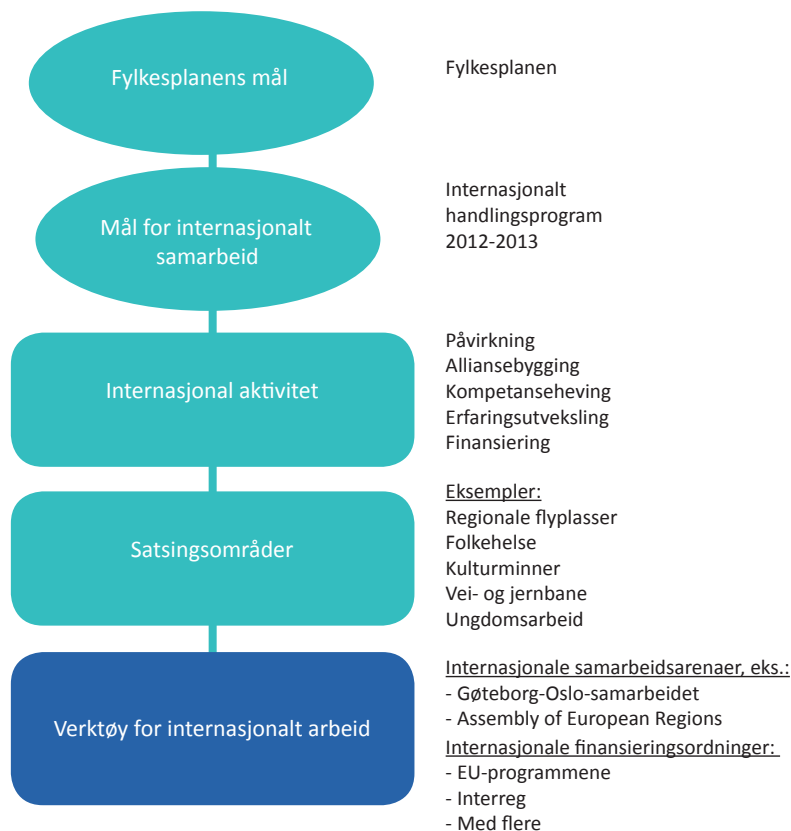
Fylkesplanens mål

Fylkesplanen

Mål for internasjonalt samarbeid

Internasjonalt handlingsprogram 2012-2013

Internasjonal aktivitet

Påvirkning
Alliansebygging
Kompetanseheving
Erfaringsutveksling
Finansiering

Satsingsområder

Eksempler:
Regionale flyplasser
Folkehelse
Kulturminner
Vei- og jernbane
Ungdomsarbeid

Verktøy for internasjonalt arbeid

Internasjonale samarbeidsarenaer, eks.:
- Gøteborg-Oslo-samarbeidet
- Assembly of European Regions
Internasjonale finansieringsordninger:
- EU-programmene
- Interreg
- Med flere